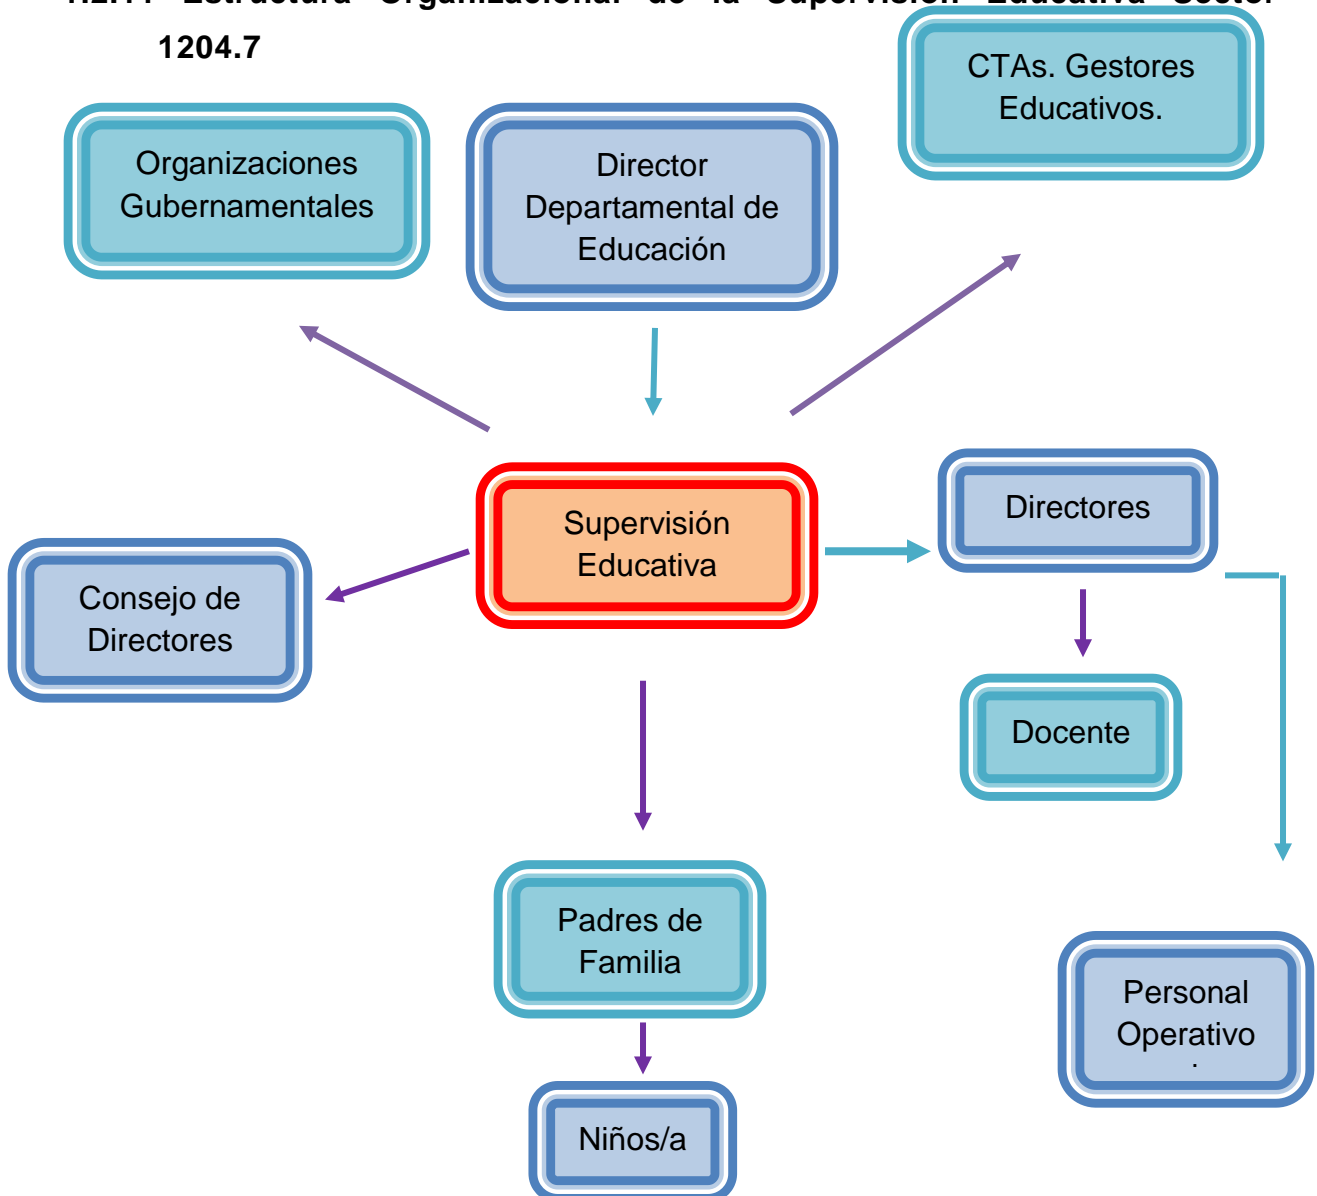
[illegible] Estructura Organizacional de la Supervisión Educativa Sector 1204.7

CTAs. Gestores Educativos.

Organizaciones Gubernamentales

Director Departamental de Educación

Supervisión Educativa

Directores

Consejo de Directores

Docente

Padres de Familia

Personal Operativo

Niños/a